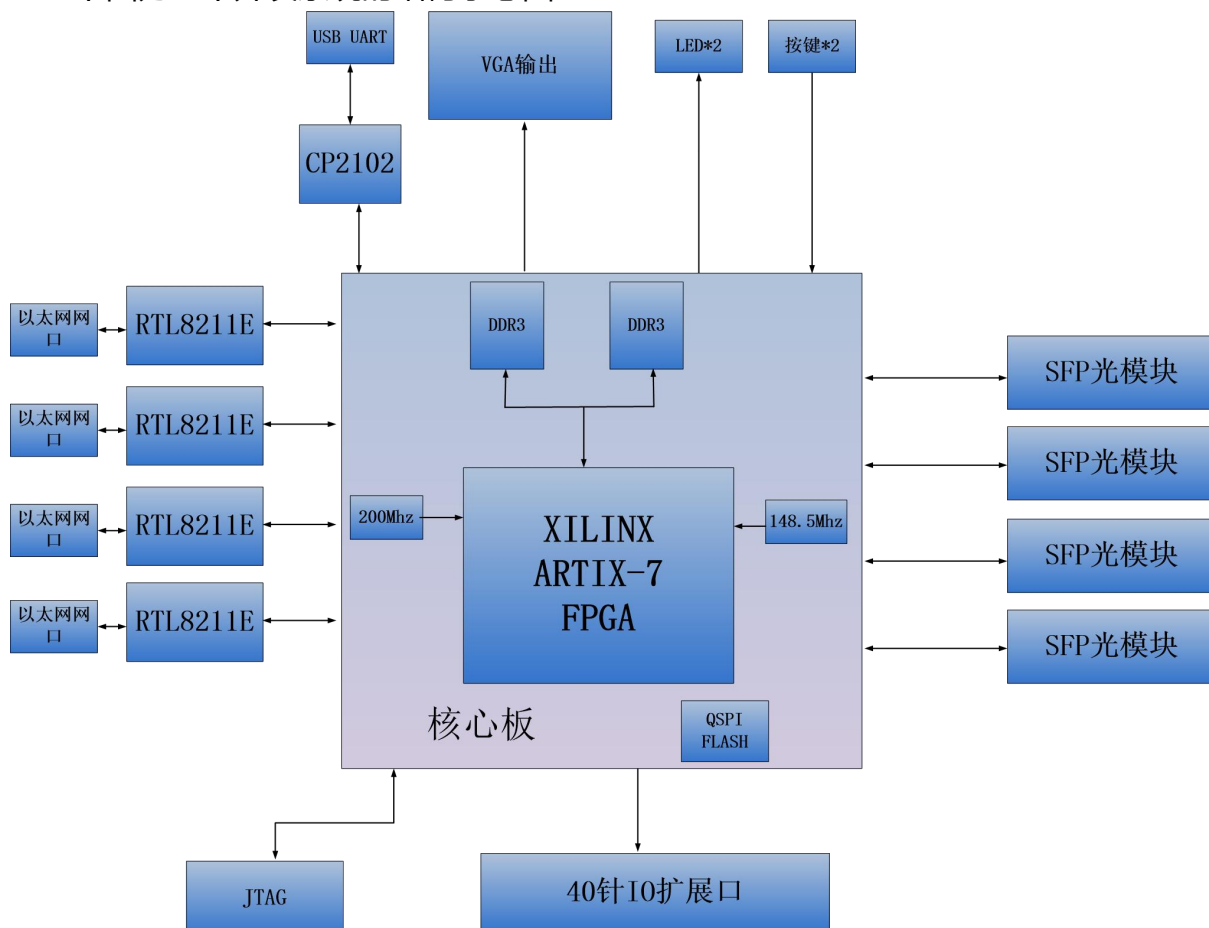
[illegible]

USB UART

VGA输出

LED*2

按键*2

CP2102

以太网网口

RTL8211E

以太网网口

RTL8211E

以太网网口

RTL8211E

以太网网口

RTL8211E

DDR3

DDR3

200Mhz

XILINX
ARTIX-7
FPGA

148.5Mhz

SFP光模块

SFP光模块

SFP光模块

SFP光模块

核心板

QSPI
FLASH

JTAG

40针IO扩展口